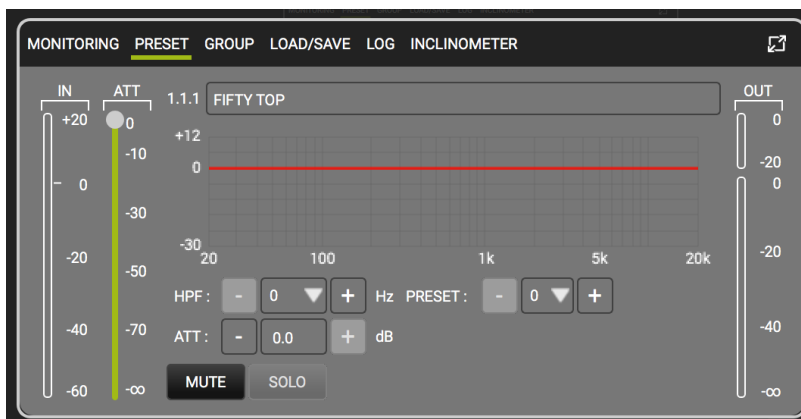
MONITORING PRESET GROUP LOAD/SAVE LOG INCLINOMETER

IN
+20
0
-20
-40
-60

ATT
0
-10
-30
-50
-70
-∞

1.1.1 FIFTY TOP

+12
0
-30
20
100
1k
5k
20k

HPF : - 0 + Hz PRESET : - 0 +

ATT : - 0.0 + dB

MUTE SOLO

OUT
0
-20
0
-20
-40
-∞